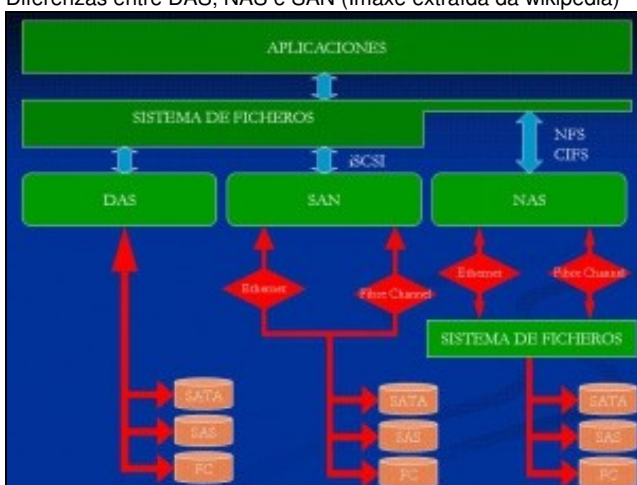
Diferenzas entre DAS, NAS e SAN (imaxe extraída da wikipedia)

APLICACIONES

SISTEMA DE FICHEROS

NFS
CIFS

iSCSI

DAS

SAN

NAS

Ethernet

Fiber Channel

Ethernet

Fiber Channel

SISTEMA DE FICHEROS

SATA

SAS

FC

SATA

SAS

FC

SATA

SAS

FC